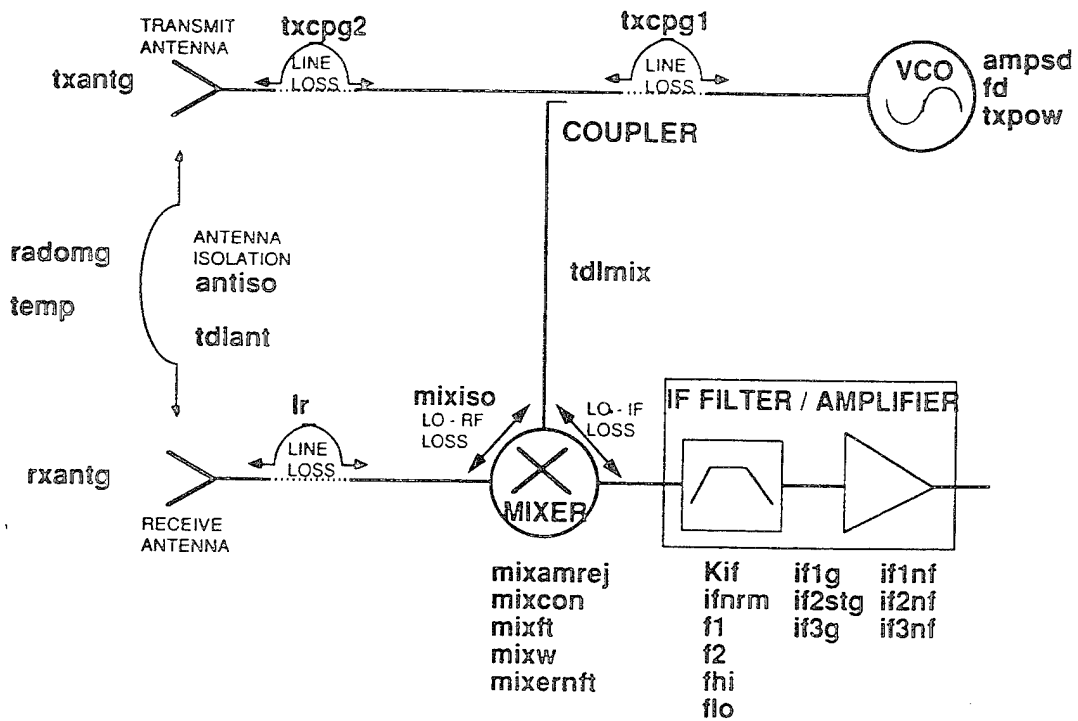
TRANSMIT ANTENNA

txcpg2

LINE LOSS

txcpg1

LINE LOSS

VCO

ampsd
fd
txpow

txantg

COUPLER

radomg

temp

ANTENNA ISOLATION
antiso

tdlant

tdlmix

lr

LINE LOSS

mixiso
LO - RF LOSS

LO - IF LOSS

IF FILTER / AMPLIFIER

rxantg

RECEIVE ANTENNA

MIXER

mixamrej
mixcon
mixft
mixw
mixernft

Kif
ifnrm
f1
f2
fhi
flo

if1g
if2stg
if3g

if1nf
if2nf
if3nf